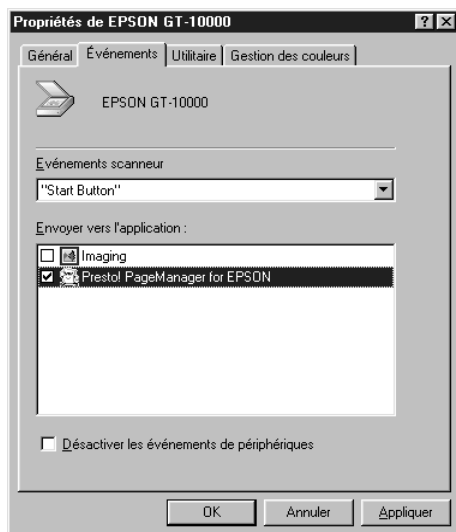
Propriétés de EPSON GT-10000

? ×

Général | Événements | Utilitaire | Gestion des couleurs

EPSON GT-10000

Événements scanneur

"Start Button"

Envoyer vers l'application :

Imaging

Presto! PageManager for EPSON

Désactiver les événements de périphériques

OK | Annuler | Appliquer